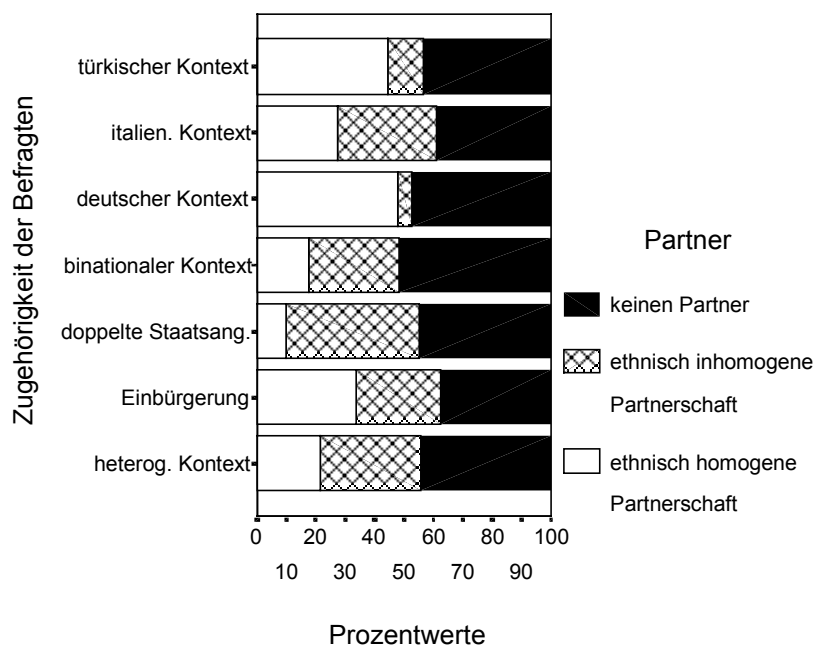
Zugehörigkeit der Befragten

türkischer Kontext
italien. Kontext
deutscher Kontext
binationaler Kontext
doppelte Staatsang.
Einbürgerung
heterog. Kontext

0 20 40 60 80 100
10 30 50 70 90

Prozentwerte

Partner

keinen Partner

ethnisch inhomogene Partnerschaft

ethnisch homogene Partnerschaft